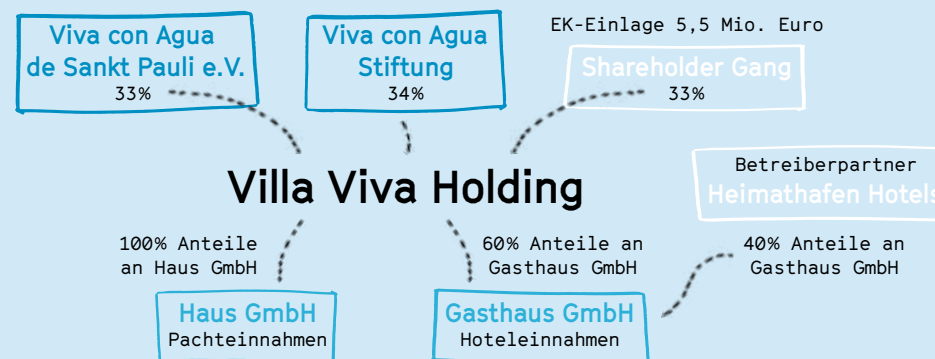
Viva con Agua de Sankt Pauli e.V.
33%

Viva con Agua Stiftung
34%

EK-Einlage 5,5 Mio. Euro

Shareholder Gang
33%

Villa Viva Holding

Betreiberpartner
Heimathafen Hotels

100% Anteile an Haus GmbH

60% Anteile an Gasthaus GmbH

40% Anteile an Gasthaus GmbH

Haus GmbH
Pachteinnahmen

Gasthaus GmbH
Hoteleinnahmen